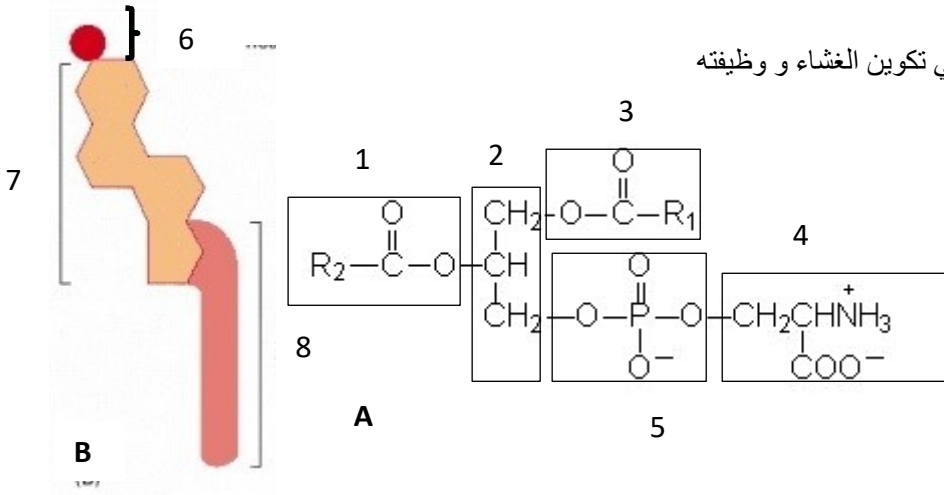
6

ي تكوين الغشاء و وظيفته

3

1

2

7

4

8

A

5

B

$R_2-\overset{O}{\overset{\|}{C}}-O-CH$

$CH_2-O-\overset{O}{\overset{\|}{C}}-R_1$

$CH_2-O-\overset{O}{\overset{\|}{P}}(O^-)-O-CH_2CH\overset{+}{N}H_3$

$COO^-$